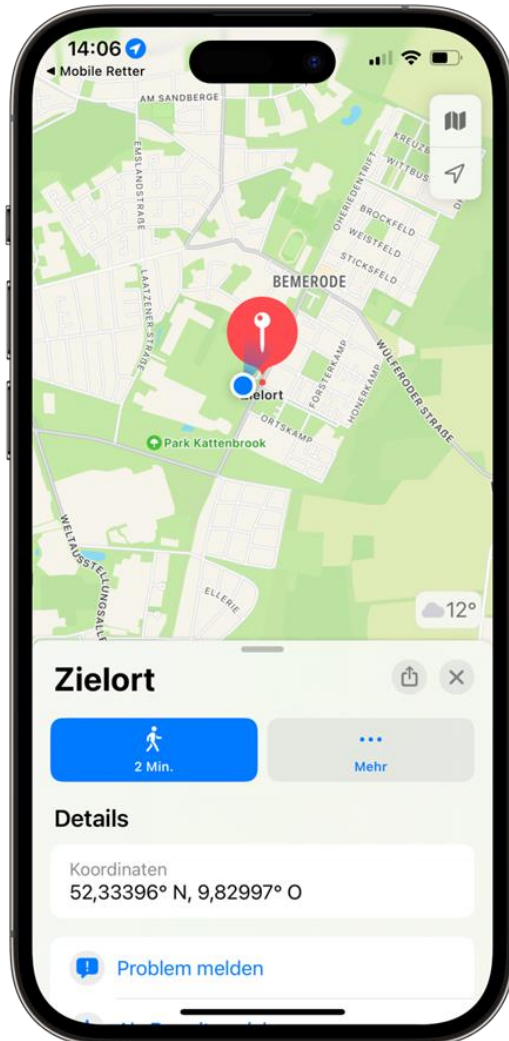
14:06
◂ Mobile Retter

AM SANDBERGE
EMSLANDSTRASSE
KREUZ
WITTBUS
OHERIEDENTRIFT
BROCKFELD
WEISTFELD
STICKSFELD
BEMERODE
LATZENER STRASSE
FÖRSTERKAMP
HONERKAMP
WÜLFERODER STRASSE
Zielort
ORTSKAMP
Park Kattenbrook
WELTAUSSTELLUNGSALLEE
ELLERIE
12°

Zielort

2 Min.
•••
Mehr

Details

Koordinaten
52,33396° N, 9,82997° O

Problem melden
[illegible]